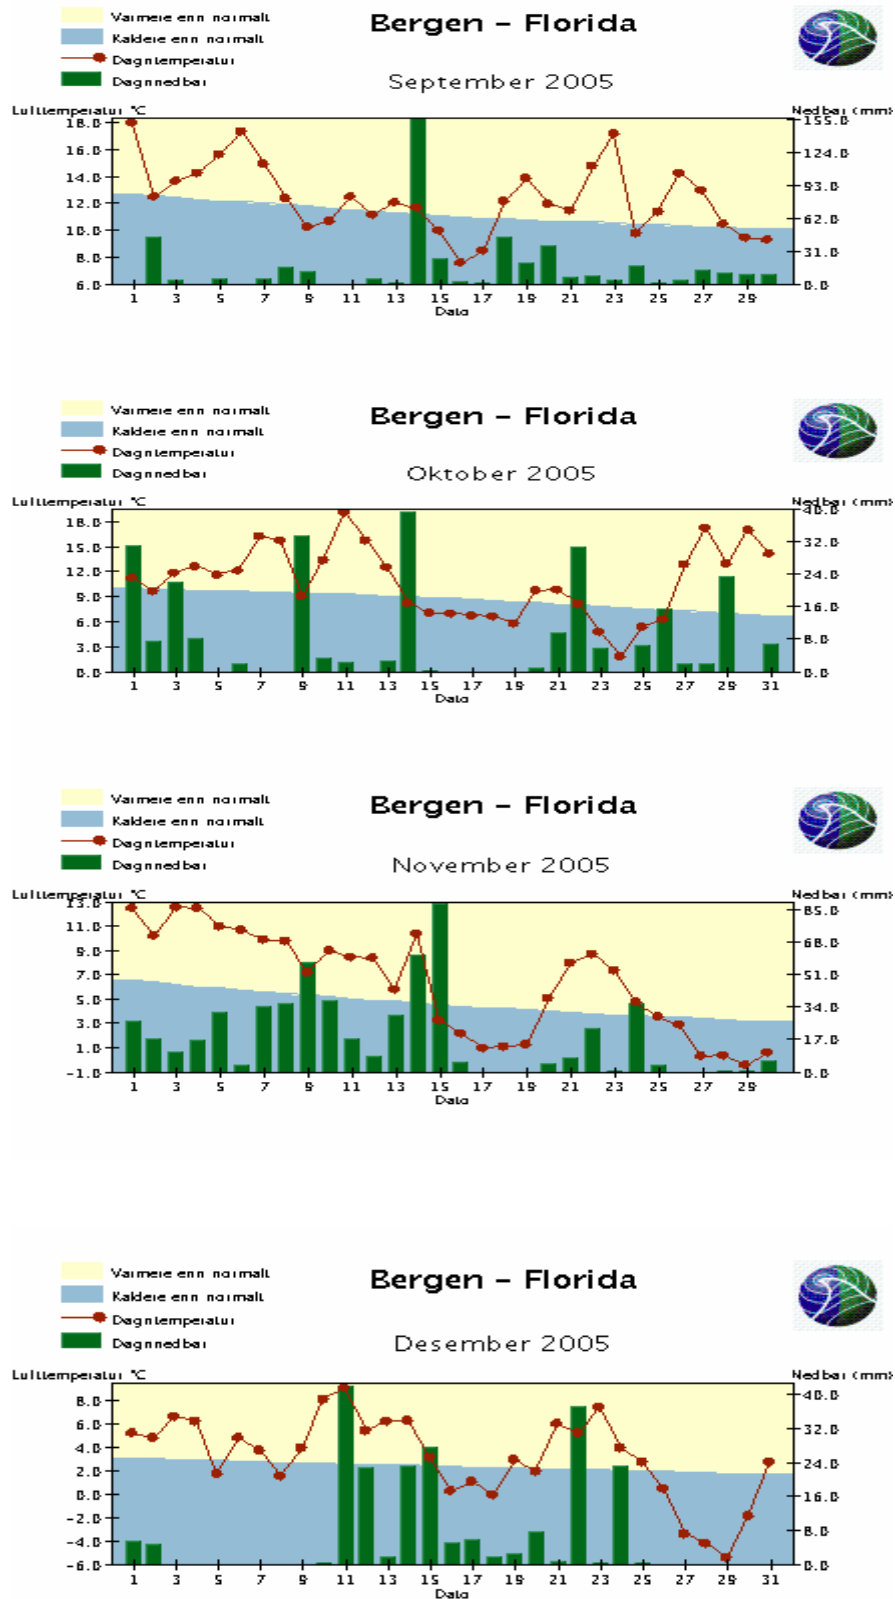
Varmere enn normalt
Kaldere enn normalt
Døgntemperatur
Døgnnedbør

Bergen - Florida

September 2005

Lufttemperatur °C
Nedbør (mm)

18.0
16.0
14.0
12.0
10.0
8.0
6.0

155.0
124.0
93.0
62.0
31.0
0.0

1 3 5 7 9 11 13 15 17 19 21 23 25 27 29
Dato

Varmere enn normalt
Kaldere enn normalt
Døgntemperatur
Døgnnedbør

Bergen - Florida

Oktober 2005

Lufttemperatur °C
Nedbør (mm)

18.0
15.0
12.0
9.0
6.0
3.0
0.0

40.0
32.0
24.0
16.0
8.0
0.0

1 3 5 7 9 11 13 15 17 19 21 23 25 27 29 31
Dato

Varmere enn normalt
Kaldere enn normalt
Døgntemperatur
Døgnnedbør

Bergen - Florida

November 2005

Lufttemperatur °C
Nedbør (mm)

13.0
11.0
9.0
7.0
5.0
3.0
1.0
-1.0

85.0
68.0
51.0
34.0
17.0
0.0

1 3 5 7 9 11 13 15 17 19 21 23 25 27 29
Dato

Varmere enn normalt
Kaldere enn normalt
Døgntemperatur
Døgnnedbør

Bergen - Florida

Desember 2005

Lufttemperatur °C
Nedbør (mm)

8.0
6.0
4.0
2.0
0.0
-2.0
-4.0
-6.0

40.0
32.0
24.0
16.0
8.0
0.0

1 3 5 7 9 11 13 15 17 19 21 23 25 27 29 31
Dato